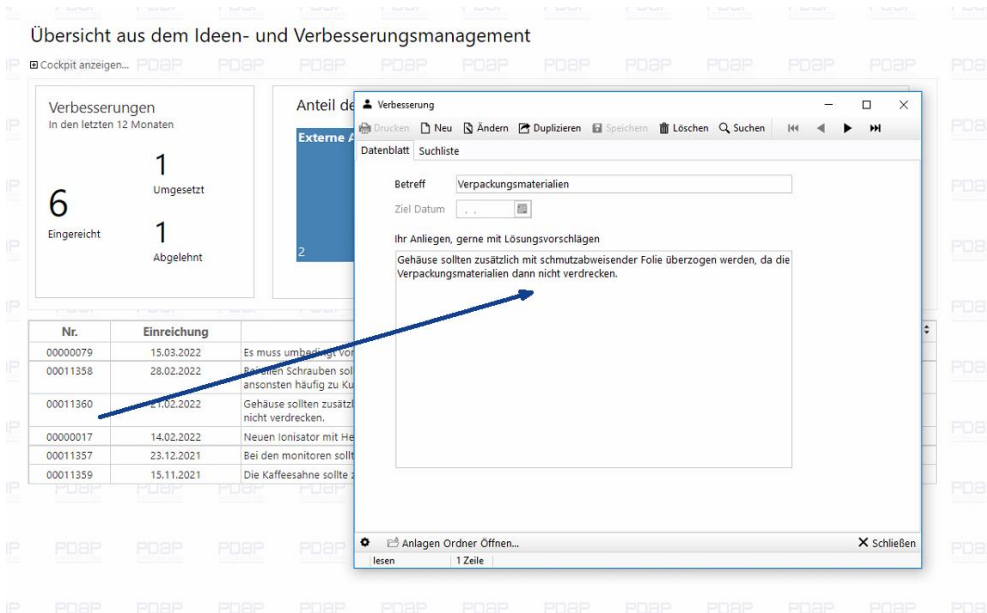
Übersicht aus dem Ideen- und Verbesserungsmanagement

⊞ Cockpit anzeigen...

Verbesserungen
In den letzten 12 Monaten

6
Eingereicht

1
Umgesetzt

1
Abgelehnt

Anteil de

Externe A

2

| Nr. | Einreichung | |
|---|---|---|
| 00000079 | 15.03.2022 | Es muss umbedingt vor |
| 00011358 | 28.02.2022 | Bei allen Schrauben sol ansonsten häufig zu Ku |
| 00011360 | 21.02.2022 | Gehäuse sollten zusätzl nicht verdrecken. |
| 00000017 | 14.02.2022 | Neuen Ionisator mit He |
| 00011357 | 23.12.2021 | Bei den monitoren sollt |
| 00011359 | 15.11.2021 | Die Kaffeesahne sollte z |

Verbesserung

Drucken | Neu | Ändern | Duplizieren | Speichern | Löschen | Suchen

Datenblatt | Suchliste

Betreff: Verpackungsmaterialien

Ziel Datum: . .

Ihr Anliegen, gerne mit Lösungsvorschlägen

Gehäuse sollten zusätzlich mit schmutzabweisender Folie überzogen werden, da die Verpackungsmaterialien dann nicht verdrecken.

Anlagen Ordner Öffnen...

Schließen

lesen | 1 Zeile

PDAP